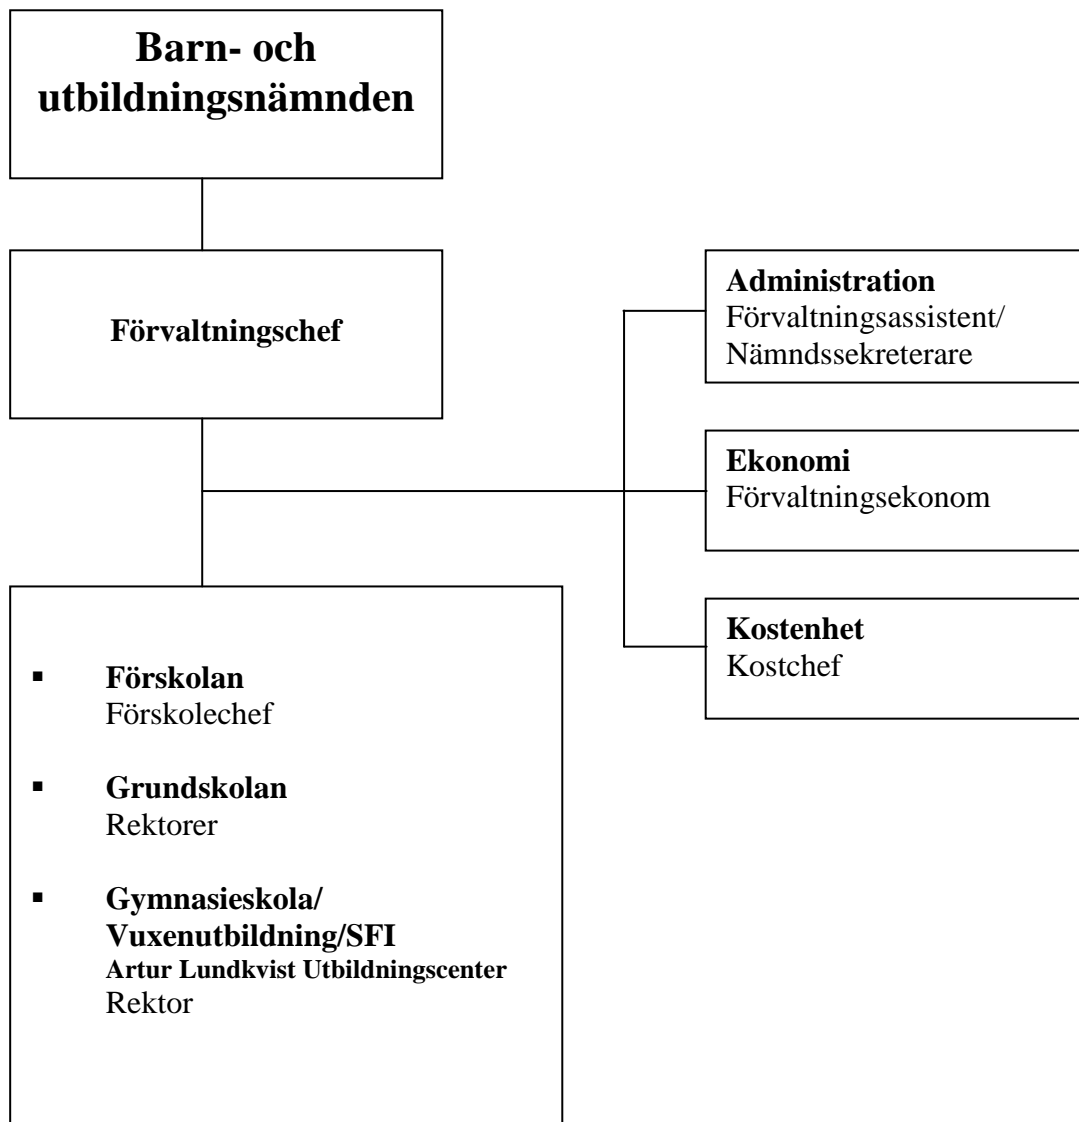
Barn- och utbildningsnämnden

Förvaltningschef

Administration
Förvaltningsassistent/
Nämndssekreterare

Ekonomi
Förvaltningsekonom

Kostenhet
Kostchef

- Förskolan
Förskolechef

- Grundskolan
Rektorer

- Gymnasieskola/
Vuxenutbildning/SFI
Artur Lundkvist Utbildningscenter
Rektor